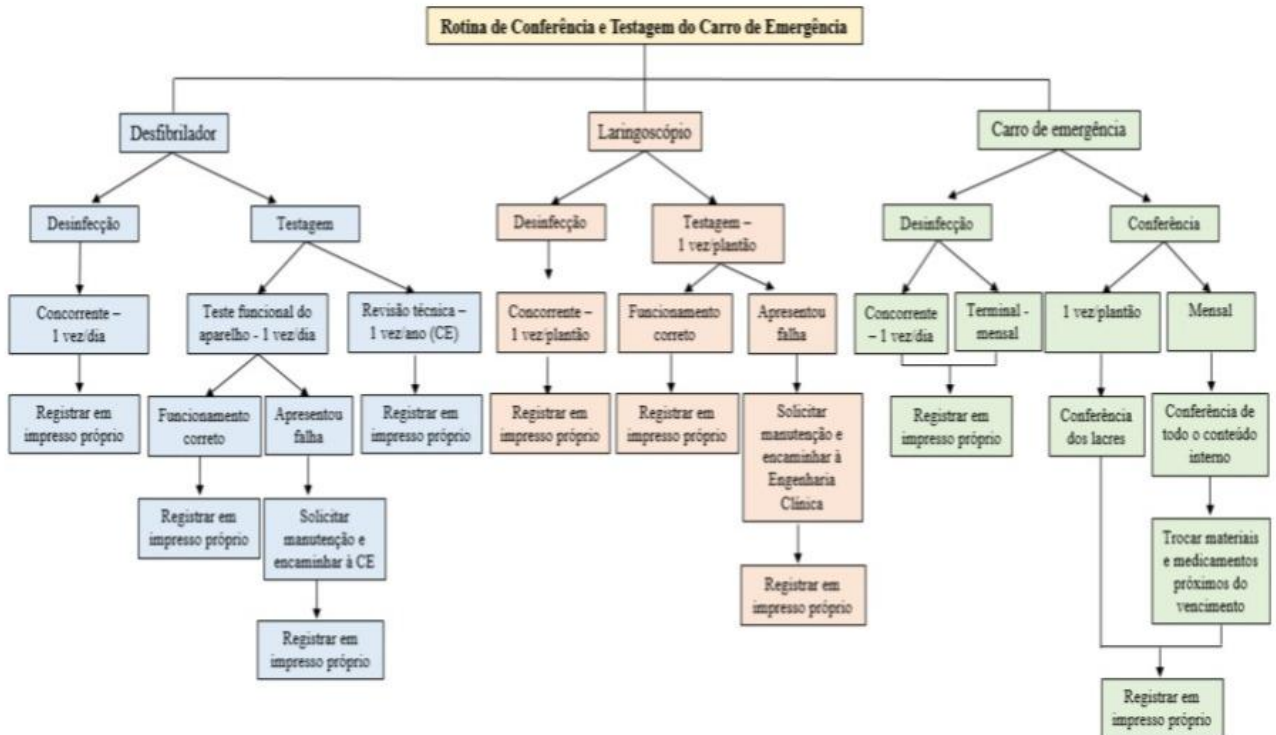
Rotina de Conferência e Testagem do Carro de Emergência

Desfibrilador

Desinfecção

Concorrente – 1 vez/dia

Registrar em impresso próprio

Testagem

Teste funcional do aparelho - 1 vez/dia

Funcionamento correto

Registrar em impresso próprio

Apresentou falha

Solicitar manutenção e encaminhar à CE

Registrar em impresso próprio

Revisão técnica – 1 vez/ano (CE)

Registrar em impresso próprio

Laringoscópio

Desinfecção

Concorrente – 1 vez/plantão

Registrar em impresso próprio

Testagem – 1 vez/plantão

Funcionamento correto

Registrar em impresso próprio

Apresentou falha

Solicitar manutenção e encaminhar à Engenharia Clínica

Registrar em impresso próprio

Carro de emergência

Desinfecção

Concorrente – 1 vez/dia

Terminal - mensal

Registrar em impresso próprio

Conferência

1 vez/plantão

Conferência dos lacres

Mensal

Conferência de todo o conteúdo interno

Trocar materiais e medicamentos próximos do vencimento

Registrar em impresso próprio